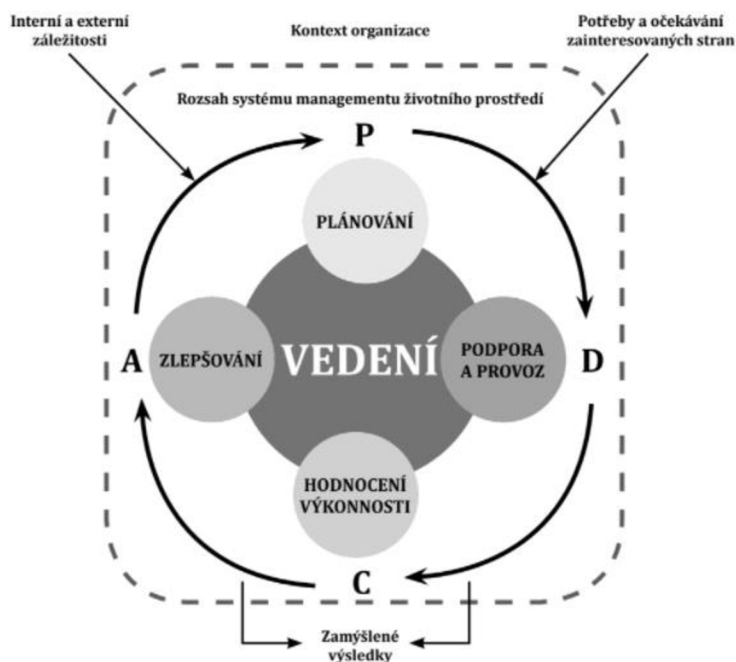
Interní a externí záležitosti

Kontext organizace

Potřeby a očekávání zainteresovaných stran

Rozsah systému managementu životního prostředí

P

PLÁNOVÁNÍ

A

ZLEPŠOVÁNÍ

VEDENÍ

PODPORA A PROVOZ

D

HODNOCENÍ VÝKONNOSTI

C

Zamýšlené výsledky